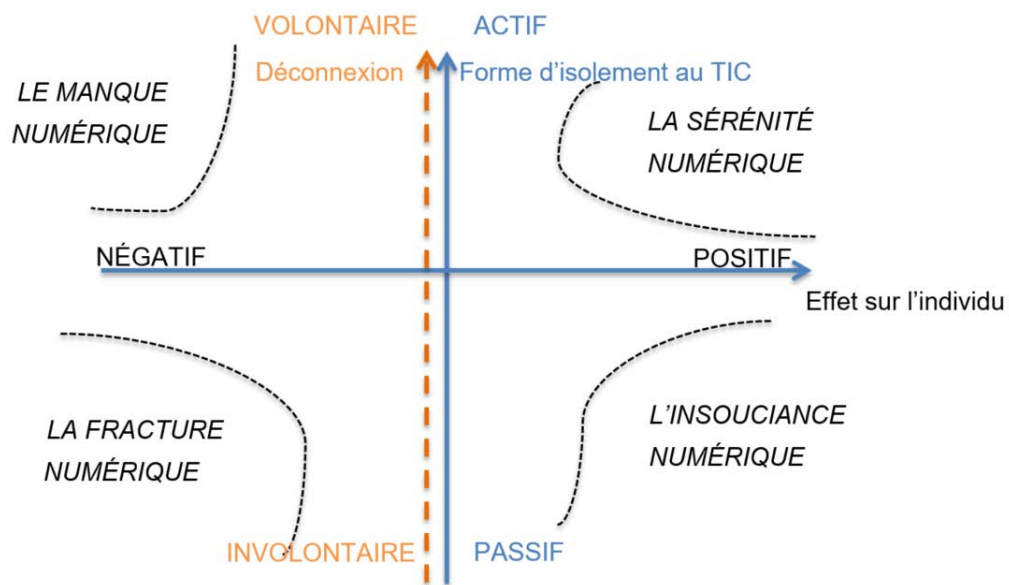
VOLONTAIRE
ACTIF
Déconnexion
Forme d'isolement au TIC

LE MANQUE NUMÉRIQUE

LA SÉRÉNITÉ NUMÉRIQUE

NÉGATIF
POSITIF
Effet sur l'individu

LA FRACTURE NUMÉRIQUE

L'INSOUCIANCE NUMÉRIQUE

INVOLONTAIRE
PASSIF